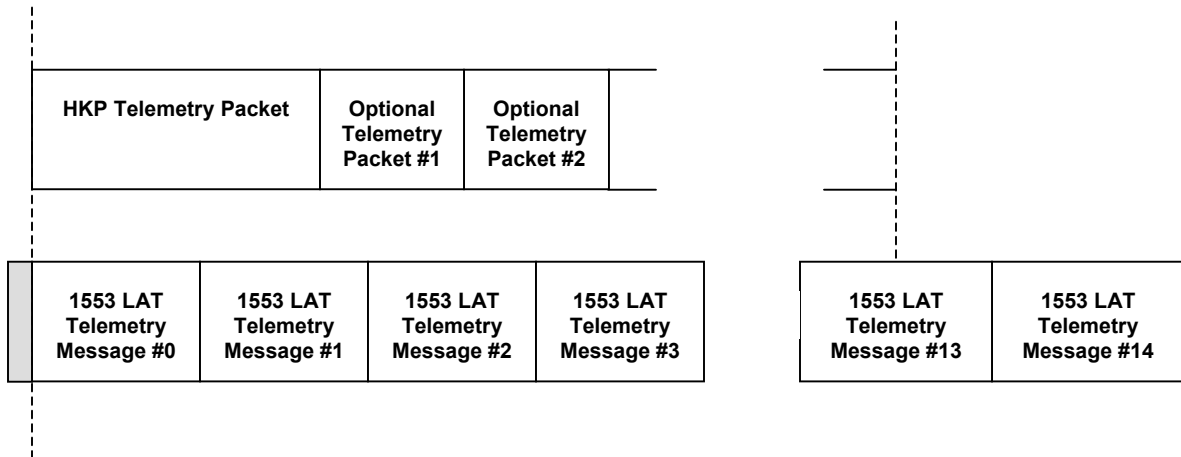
HKP Telemetry Packet

Optional Telemetry Packet #1

Optional Telemetry Packet #2

1553 LAT Telemetry Message #0

1553 LAT Telemetry Message #1

1553 LAT Telemetry Message #2

1553 LAT Telemetry Message #3

1553 LAT Telemetry Message #13

1553 LAT Telemetry Message #14